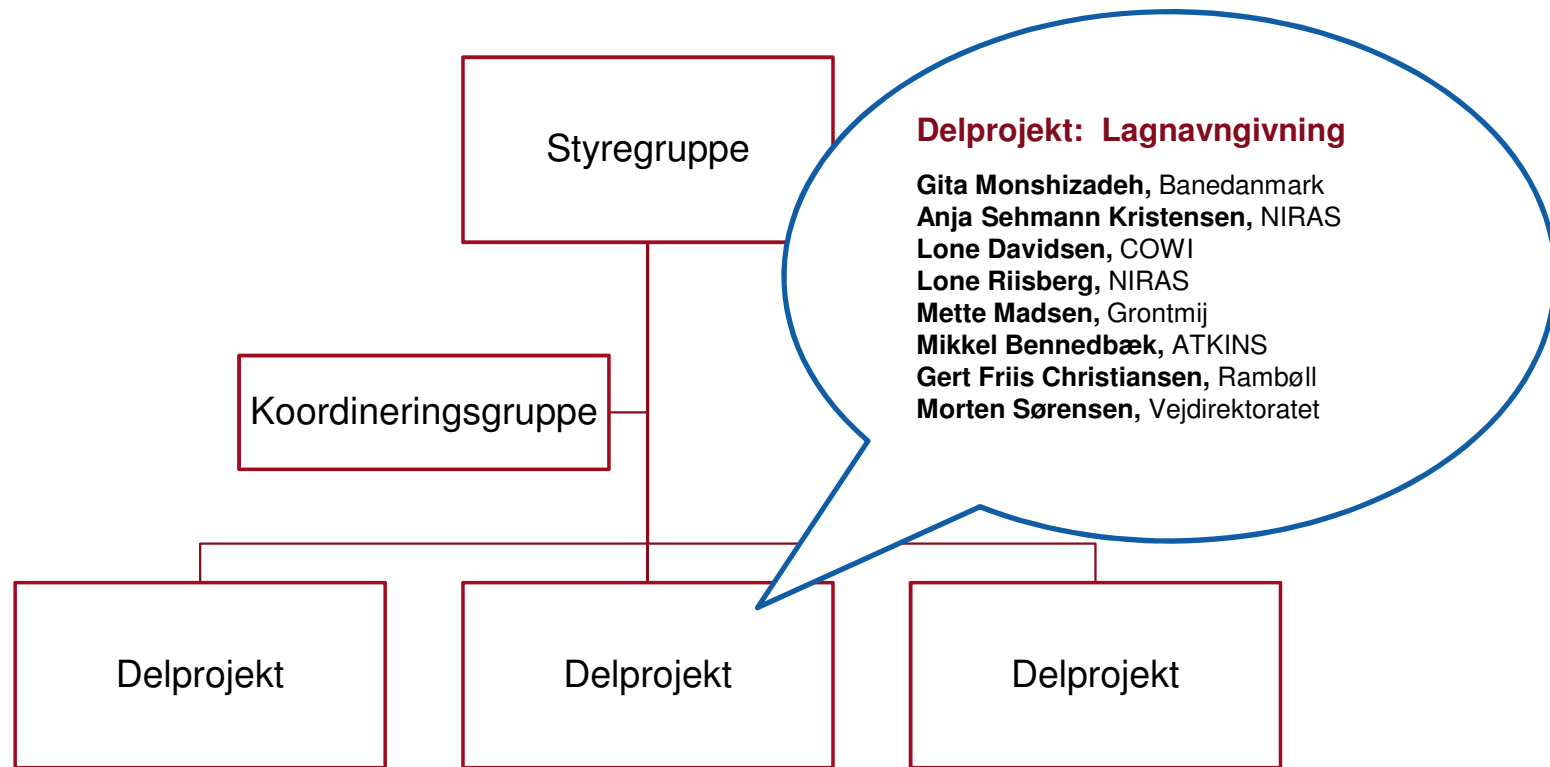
Styregruppe

Delprojekt: Lagnavngivning

**Gita Monshizadeh,** Banedanmark
**Anja Sehmann Kristensen,** NIRAS
**Lone Davidsen,** COWI
**Lone Riisberg,** NIRAS
**Mette Madsen,** Grontmij
**Mikkel Bennedbæk,** ATKINS
**Gert Friis Christiansen,** Rambøll
**Morten Sørensen,** Vejdirektoratet

Koordineringsgruppe

Delprojekt

Delprojekt

Delprojekt